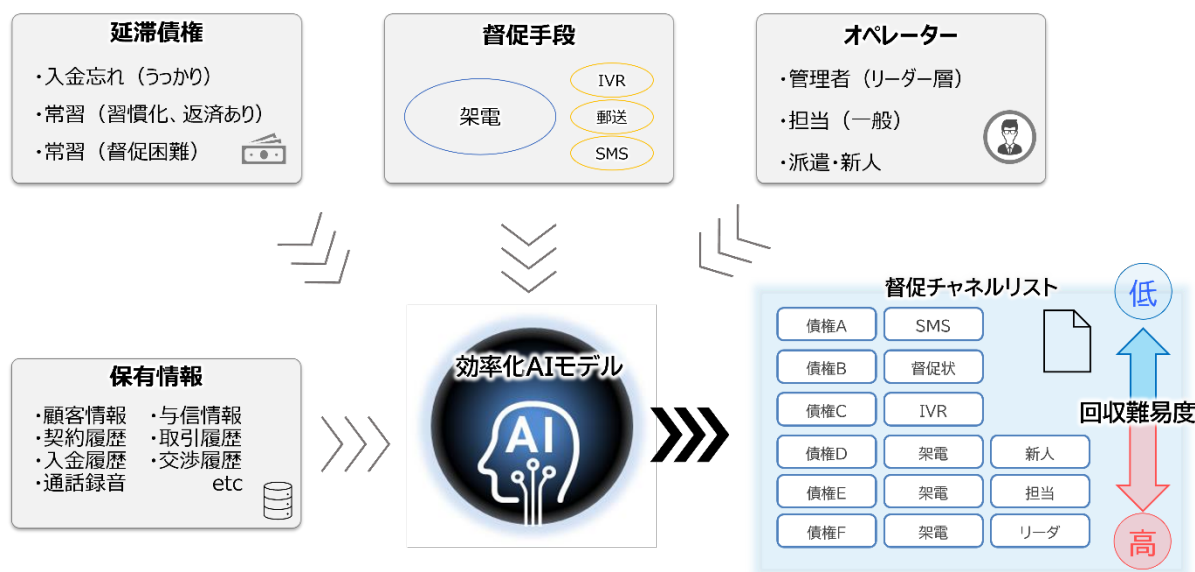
延滞債権

・入金忘れ（うっかり）
・常習（習慣化、返済あり）
・常習（督促困難）

督促手段

架電
IVR
郵送
SMS

オペレーター

・管理者（リーダー層）
・担当（一般）
・派遣・新人

保有情報

・顧客情報
・与信情報
・契約履歴
・取引履歴
・入金履歴
・交渉履歴
・通話録音
etc

効率化AIモデル

AI

督促チャネルリスト

| 債権A | SMS | |
|---|---|---|
| 債権B | 督促状 | |
| 債権C | IVR | |
| 債権D | 架電 | 新人 |
| 債権E | 架電 | 担当 |
| 債権F | 架電 | リーダ |

低
回収難易度
高